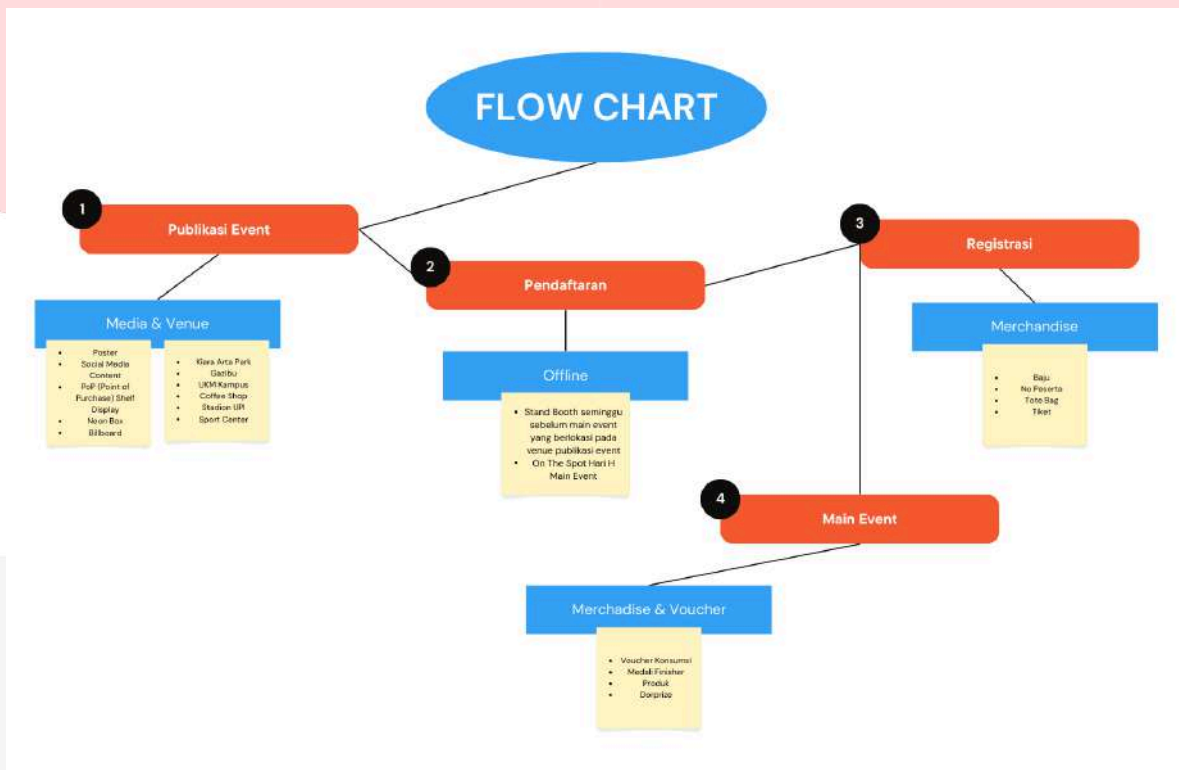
FLOW CHART

1
Publikasi Event

Media & Venue

- Poster
- Social Media Content
- PoP (Point of Purchase) Shelf Display
- Neon Box
- Bilboard

- Kiara Arta Park
- Gazibu
- UKM Kampus
- Coffee Shop
- Stadion UPI
- Sport Center

2
Pendaftaran

Offline

- Stand Booth seminggu sebelum main event yang berlokasi pada venue publikasi event
- On The Spot Hari H Main Event

3
Registrasi

Merchandise

- Baju
- No Peserta
- Tote Bag
- Tiket

4
Main Event

Merchadise & Voucher

- Voucher Konsumsi
- Medali Finisher
- Produk
- Doorprize